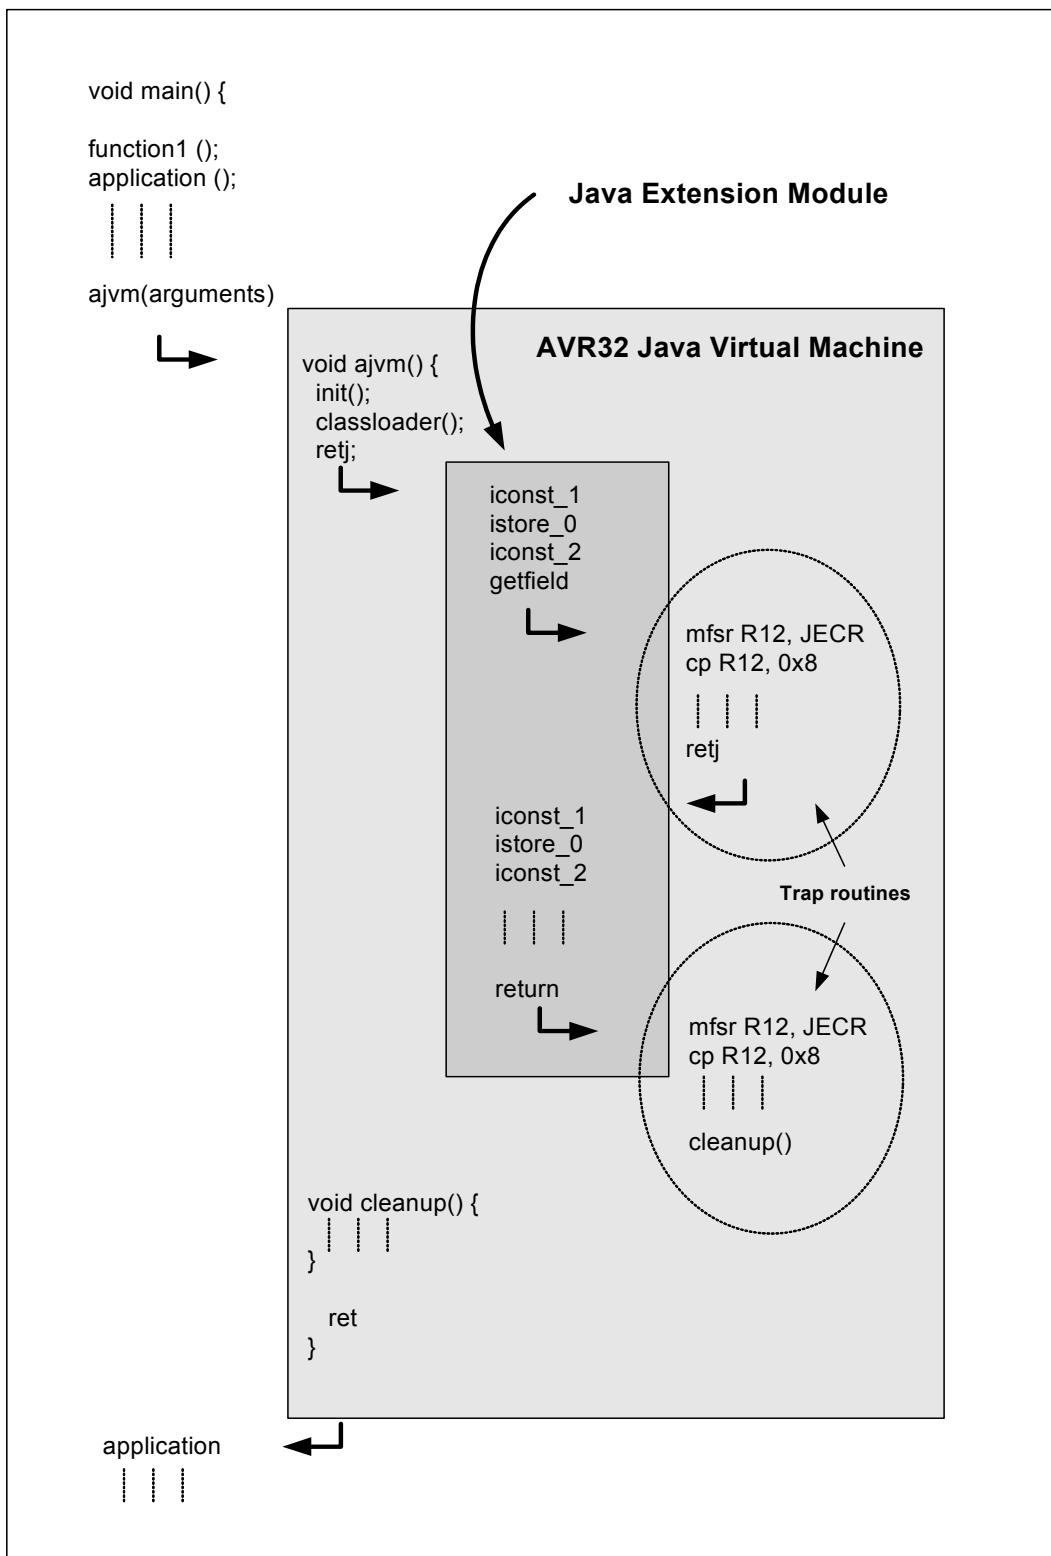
void main() {

function1 ();
application ();

Java Extension Module

ajvm(arguments)

AVR32 Java Virtual Machine

void ajvm() {
init();
classloader();
retj;

iconst_1
istore_0
iconst_2
getfield

mfsr R12, JECR
cp R12, 0x8

retj

iconst_1
istore_0
iconst_2

Trap routines

return

mfsr R12, JECR
cp R12, 0x8

cleanup()

void cleanup() {
}

ret
}

application